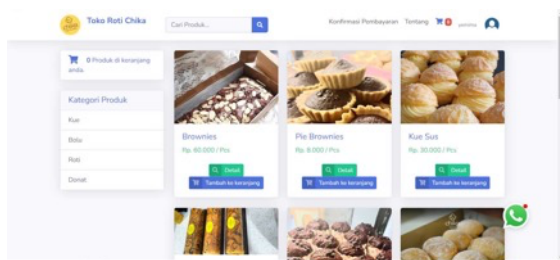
Toko Roti Chika

Cari Produk...

Konfirmasi Pembayaran Tentang 0 yemmo

0 Produk di keranjang anda.

Kategori Produk

Kue

Bolu

Roti

Donat

Brownies

Rp. 60.000 / Pcs

Detail

Tambah ke keranjang

Pie Brownies

Rp. 8.000 / Pcs

Detail

Tambah ke keranjang

Kue Sus

Rp. 30.000 / Pcs

Detail

Tambah ke keranjang